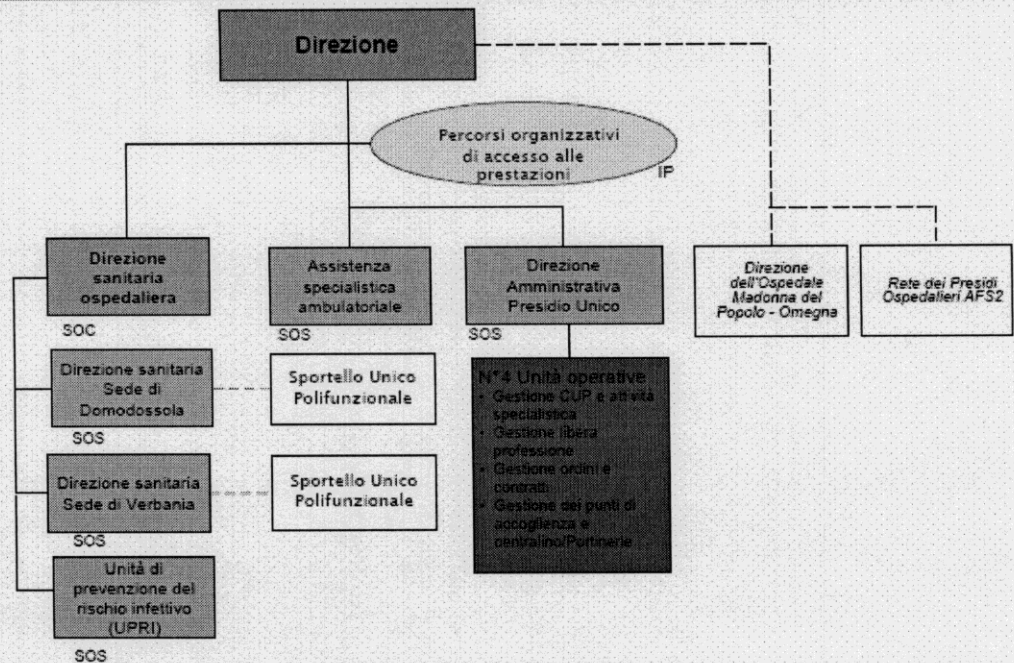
Direzione

Percorsi organizzativi di accesso alle prestazioni
IP

Direzione sanitaria ospedaliera
SOC

Assistenza specialistica ambulatoriale
SOS

Direzione Amministrativa Presidio Unico
SOS

Direzione dell'Ospedale Madonna del Popolo - Omegna

Rete dei Presidi Ospedalieri AFS2

Direzione sanitaria Sede di Domodossola
SOS

Sportello Unico Polifunzionale

N°4 Unità operative
- Gestione CUP e attività specialistica
- Gestione libera professione
- Gestione ordini e contratti
- Gestione dei punti di accoglienza e centralino/Portinerie

Direzione sanitaria Sede di Verbania
SOS

Sportello Unico Polifunzionale

Unità di prevenzione del rischio infettivo (UPRI)
SOS